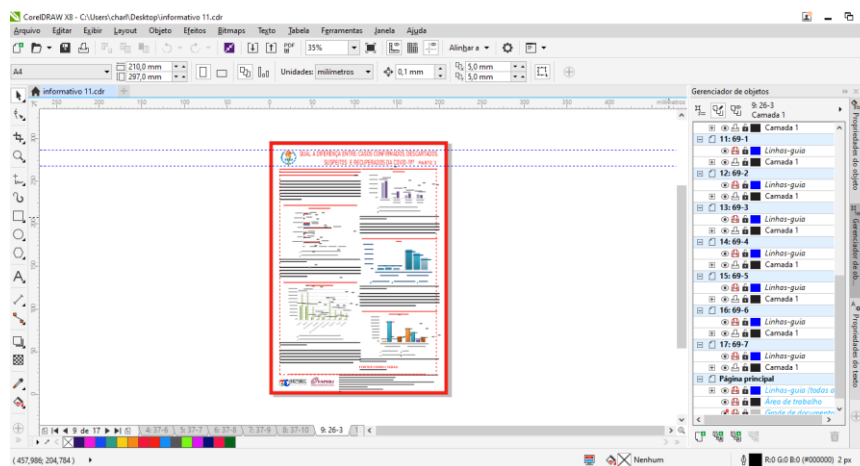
CorelDRAW X8 - C:\Users\charl\Desktop\informativo 11.cdr

Arquivo Editar Exibir Layout Objeto Efeitos Bitmaps Texto Tabela Ferramentas Janela Ajuda

35%

Alinhar a

A4

210,0 mm
297,0 mm

Unidades: milímetros

0,1 mm

5,0 mm
5,0 mm

informativo 11.cdr

milímetros

Gerenciador de objetos

9: 26-3
Camada 1

Camada 1
11: 69-1
Linhas-guia
Camada 1
12: 69-2
Linhas-guia
Camada 1
13: 69-3
Linhas-guia
Camada 1
14: 69-4
Linhas-guia
Camada 1
15: 69-5
Linhas-guia
Camada 1
16: 69-6
Linhas-guia
Camada 1
17: 69-7
Linhas-guia
Camada 1
Página principal
Linhas-guia (todas a
Área de trabalho
Grade de documento

Propriedades do objeto
Gerenciador de ob
Propriedades do texto

9 de 17

4: 37-6 5: 37-7 6: 37-8 7: 37-9 8: 37-10 9: 26-3

( 457,986; 204,784 )

Nenhum

R:0 G:0 B:0 (#000000) 2 px